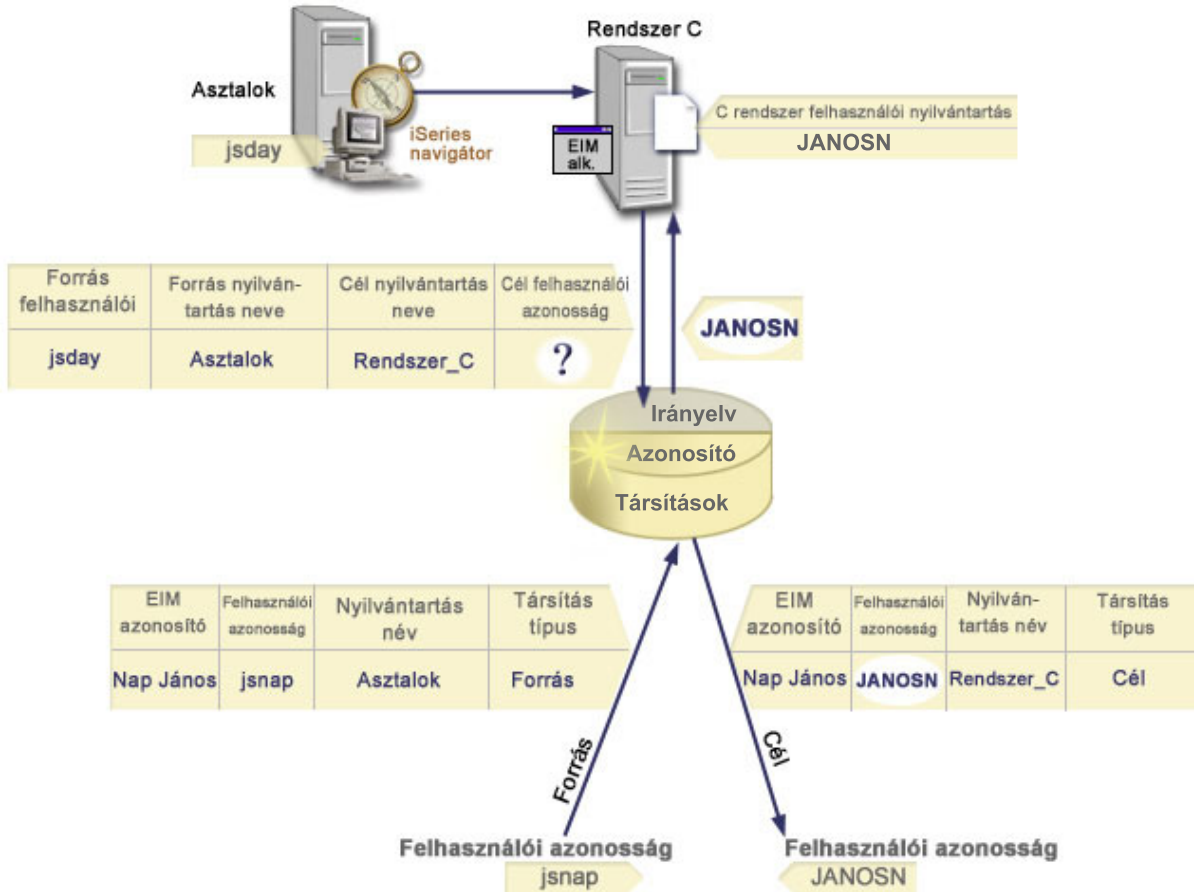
Rendszer C

Asztalok

jsday

iSeries navigátor

EIM alk.

C rendszer felhasználói nyilvántartás

JANOSN

| Forrás felhasználói | Forrás nyilvántartás neve | Cél nyilvántartás neve | Cél felhasználói azonosság |
|---|---|---|---|
| jsday | Asztalok | Rendszer_C | ? |

JANOSN

Irányelv

Azonosító

Társítások

| EIM azonosító | Felhasználói azonosság | Nyilvántartás név | Társítás típus |
|---|---|---|---|
| Nap János | jsnap | Asztalok | Forrás |

| EIM azonosító | Felhasználói azonosság | Nyilvántartás név | Társítás típus |
|---|---|---|---|
| Nap János | JANOSN | Rendszer_C | Cél |

Forrás

Cél

Felhasználói azonosság

jsnap

Felhasználói azonosság

JANOSN